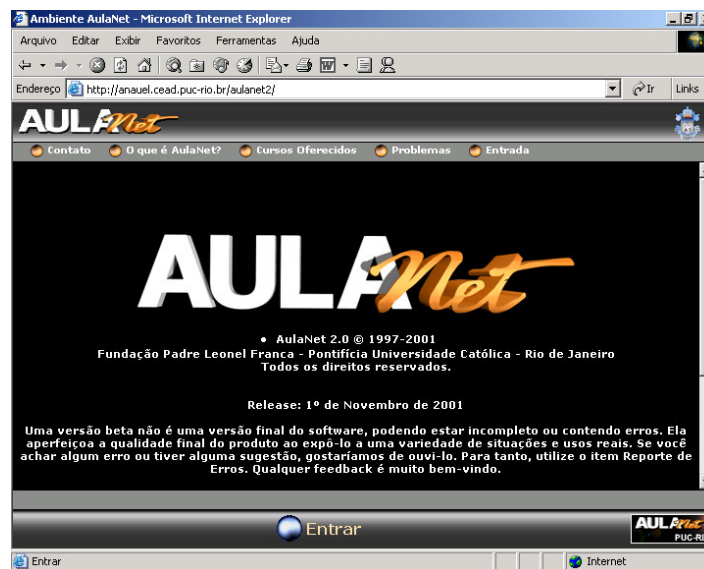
Ambiente AulaNet - Microsoft Internet Explorer

Arquivo Editar Exibir Favoritos Ferramentas Ajuda

Endereço http://anauel.cead.puc-rio.br/aulanet2/

Ir Links

AULANet

Contato O que é AulaNet? Cursos Oferecidos Problemas Entrada

AULANet

• AulaNet 2.0 © 1997-2001
Fundação Padre Leonel Franca - Pontifícia Universidade Católica - Rio de Janeiro
Todos os direitos reservados.

Release: 1º de Novembro de 2001

Uma versão beta não é uma versão final do software, podendo estar incompleto ou contendo erros. Ela aperfeiçoa a qualidade final do produto ao expô-lo a uma variedade de situações e usos reais. Se você achar algum erro ou tiver alguma sugestão, gostaríamos de ouvi-lo. Para tanto, utilize o item Reporte de Erros. Qualquer feedback é muito bem-vindo.

Entrar

AULANet PUC-RI

Entrar

Internet